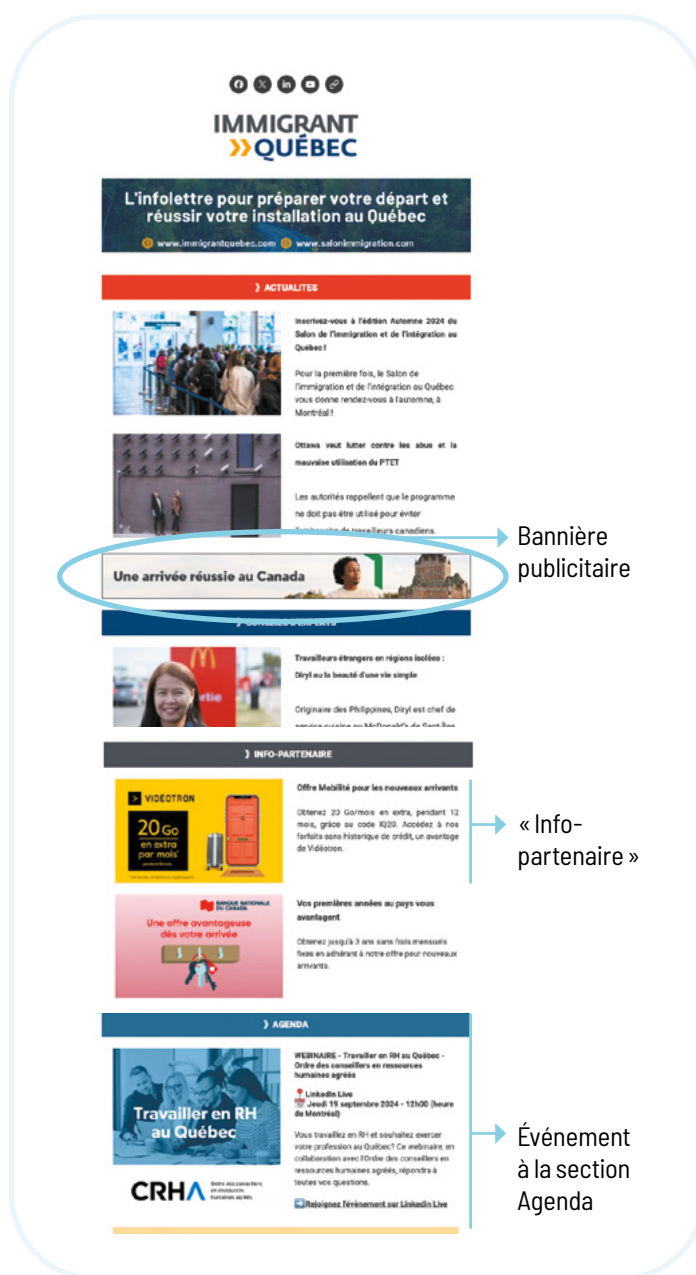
IMMIGRANT
QUÉBEC

L'infolettre pour préparer votre départ et réussir votre installation au Québec

www.immigrantquebec.com www.salonimmigration.com

ACTUALITES

Inscrivez-vous à l'édition Automne 2024 du Salon de l'immigration et de l'intégration au Québec !

Pour la première fois, le Salon de l'immigration et de l'intégration au Québec vous donne rendez-vous à l'automne, à Montréal !

Ottawa veut lutter contre les abus et la mauvaise utilisation du PTET

Les autorités rappellent que le programme ne doit pas être utilisé pour éviter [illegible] de travailleurs canadiens.

Bannière publicitaire

Une arrivée réussie au Canada

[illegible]

Travailleurs étrangers en régions isolées : Diryl ou la beauté d'une vie simple

Originaire des Philippines, Diryl est chef de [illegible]

INFO-PARTENAIRE

VIDÉOTRON

20 Go en extra par mois

Offre Mobilité pour les nouveaux arrivants

Obtenez 20 Go/mois en extra, pendant 12 mois, grâce au code IQ20. Accédez à nos forfaits sans historique de crédit, un avantage de Vidéotron.

« Info-partenaire »

BANQUE NATIONALE DU CANADA

Une offre avantageuse dès votre arrivée

Vos premières années au pays vous avantagent

Obtenez jusqu'à 3 ans sans frais mensuels fixes en adhérant à notre offre pour nouveaux arrivants.

AGENDA

Travailler en RH au Québec

CRHA

WEBINAIRE - Travailler en RH au Québec - Ordre des conseillers en ressources humaines agréés

LinkedIn Live
Jeudi 19 septembre 2024 - 12h00 (heure de Montréal)

Vous travaillez en RH et souhaitez exercer votre profession au Québec? Ce webinaire, en collaboration avec l'Ordre des conseillers en ressources humaines agréés, répondra à toutes vos questions.

Rejoignez l'événement sur LinkedIn Live

Événement à la section Agenda